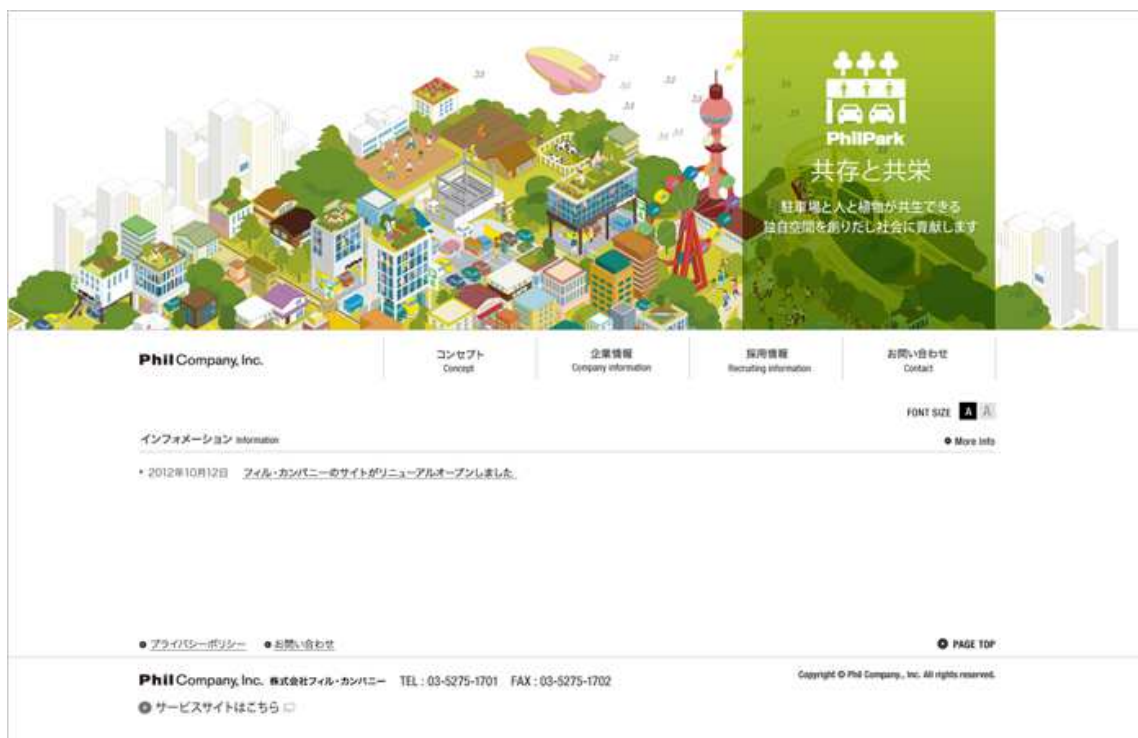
PhilPark
共存と共栄
駐車場と人と植物が共生できる
独自空間を創りだし社会に貢献します

Phil Company, Inc.

コンセプト
Concept

企業情報
Company information

採用情報
Recruiting information

お問い合わせ
Contact

FONT SIZE A A

インフォメーション Information

More info

• 2012年10月12日 フィル・カンパニーのサイトがリニューアルオープンしました。

プライバシーポリシー お問い合わせ

PAGE TOP

Phil Company, Inc. 株式会社フィル・カンパニー TEL : 03-5275-1701 FAX : 03-5275-1702

Copyright © Phil Company., Inc. All rights reserved.

サービスサイトはこちら